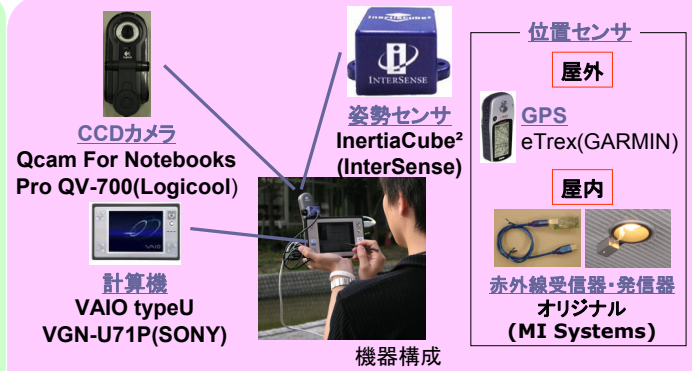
CCDカメラ
Qcam For Notebooks Pro QV-700(Logicool)

InertiaCube
INTERSENSE

姿勢センサ
InertiaCube²
(InterSense)

位置センサ

屋外

GPS
eTrex(GARMIN)

屋内

VAIO

計算機
VAIO typeU
VGN-U71P(SONY)

赤外線受信器・発信器
オリジナル
(MI Systems)

機器構成